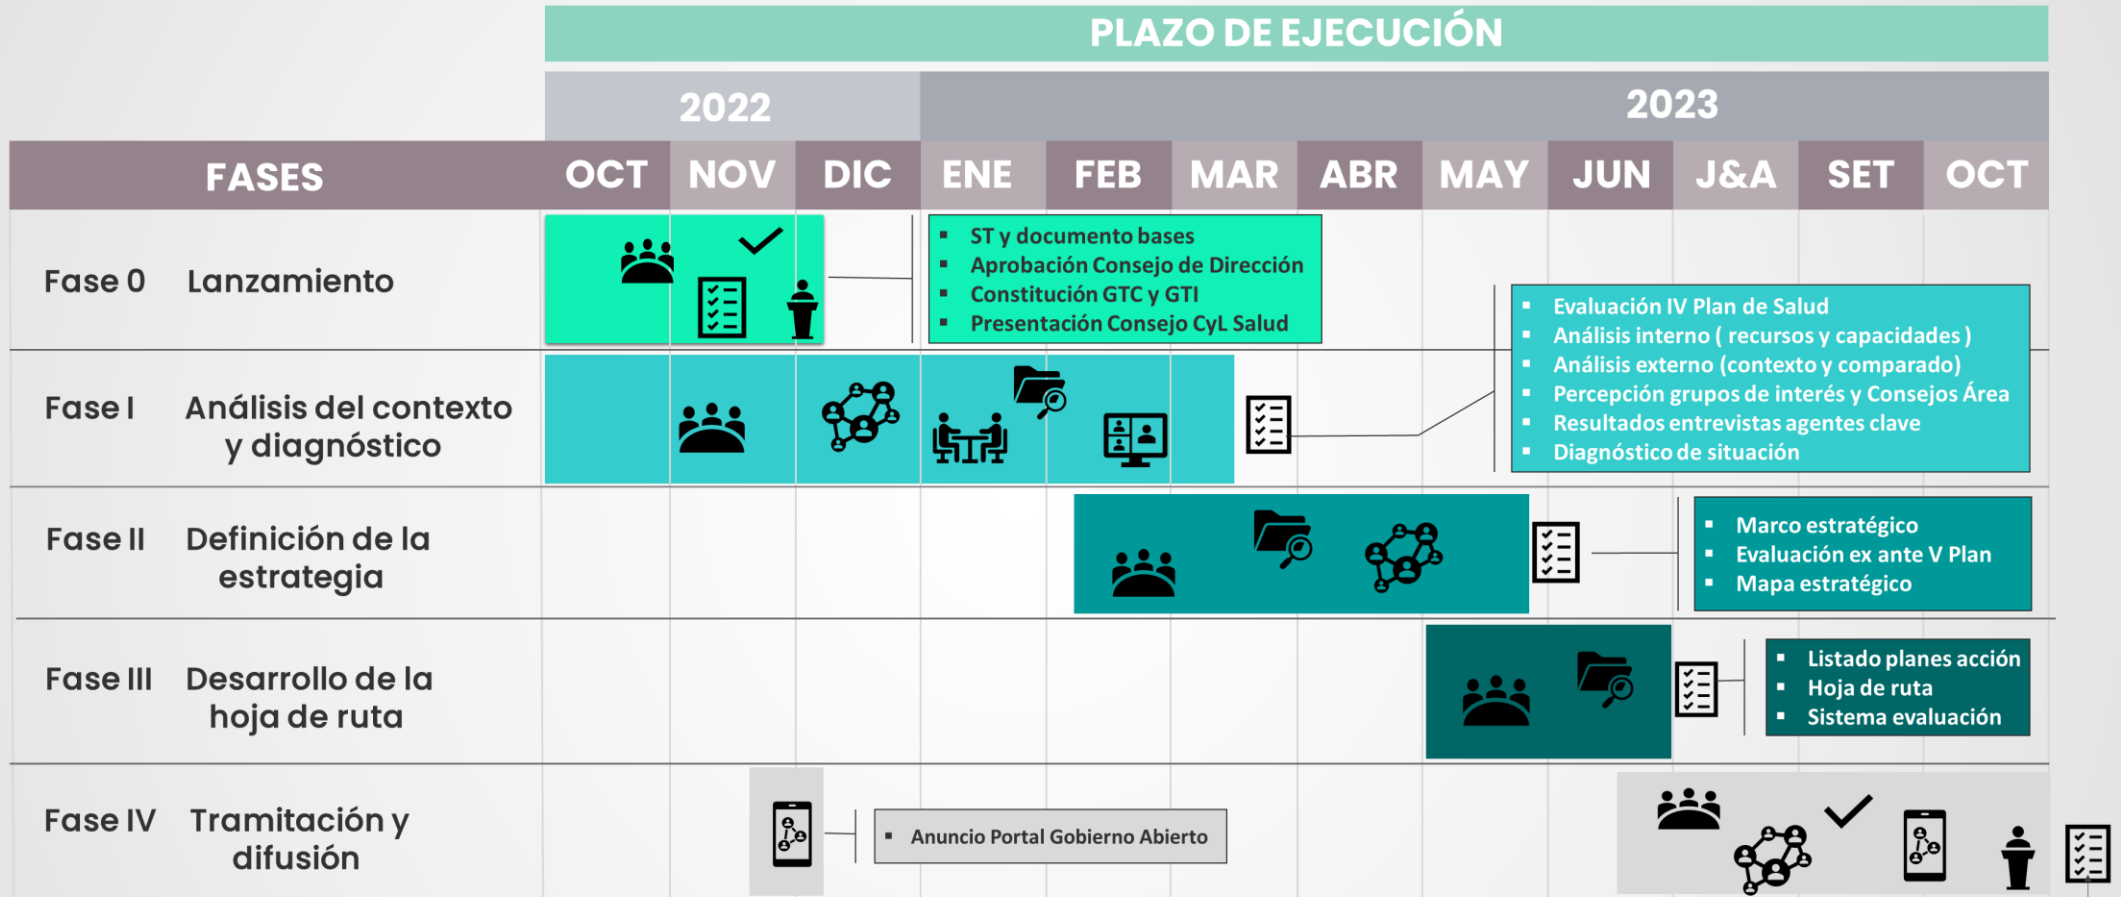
PLAZO DE EJECUCIÓN

| FASES | | 2022 OCT | NOV | DIC | 2023 ENE | FEB | MAR | ABR | MAY | JUN | J&A | SET | OCT |
|---|---|---|---|---|---|---|---|---|---|---|---|---|---|
| Fase 0 | Lanzamiento | | | | | | | | | | | | |
| Fase I | Análisis del contexto y diagnóstico | | | | | | | | | | | | |
| Fase II | Definición de la estrategia | | | | | | | | | | | | |
| Fase III | Desarrollo de la hoja de ruta | | | | | | | | | | | | |
| Fase IV | Tramitación y difusión | | | | | | | | | | | | |

- ST y documento bases
- Aprobación Consejo de Dirección
- Constitución GTC y GTI
- Presentación Consejo CyL Salud

- Evaluación IV Plan de Salud
- Análisis interno ( recursos y capacidades )
- Análisis externo (contexto y comparado)
- Percepción grupos de interés y Consejos Área
- Resultados entrevistas agentes clave
- Diagnóstico de situación

- Marco estratégico
- Evaluación ex ante V Plan
- Mapa estratégico

- Listado planes acción
- Hoja de ruta
- Sistema evaluación

- Anuncio Portal Gobierno Abierto